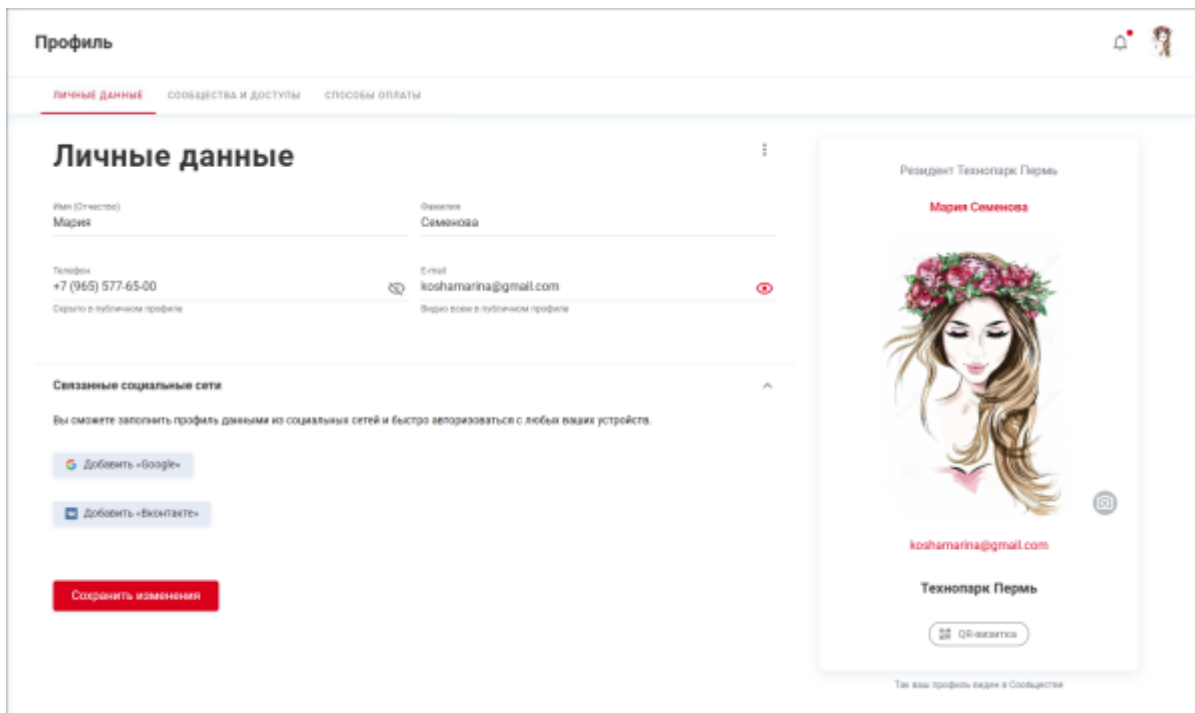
Профиль

ЛИЧНЫЕ ДАННЫЕ СООБЩЕСТВА И ДОСТУПЫ СПОСОБЫ ОПЛАТЫ

Личные данные

Имя (Отчество)
Мария

Фамилия
Семенова

Телефон
+7 (965) 577-65-00
Скрыто в публичном профиле

E-mail
koshamarina@gmail.com
Видно всем в публичном профиле

Связанные социальные сети

Вы сможете заполнить профиль данными из социальных сетей и быстро авторизоваться с любых ваших устройств.

Добавить «Google»

Добавить «Вконтакте»

Сохранить изменения

Резидент Технопарк Пермь

Мария Семенова

koshamarina@gmail.com

Технопарк Пермь

QR-визитка

Так ваш профиль виден в Сообществе